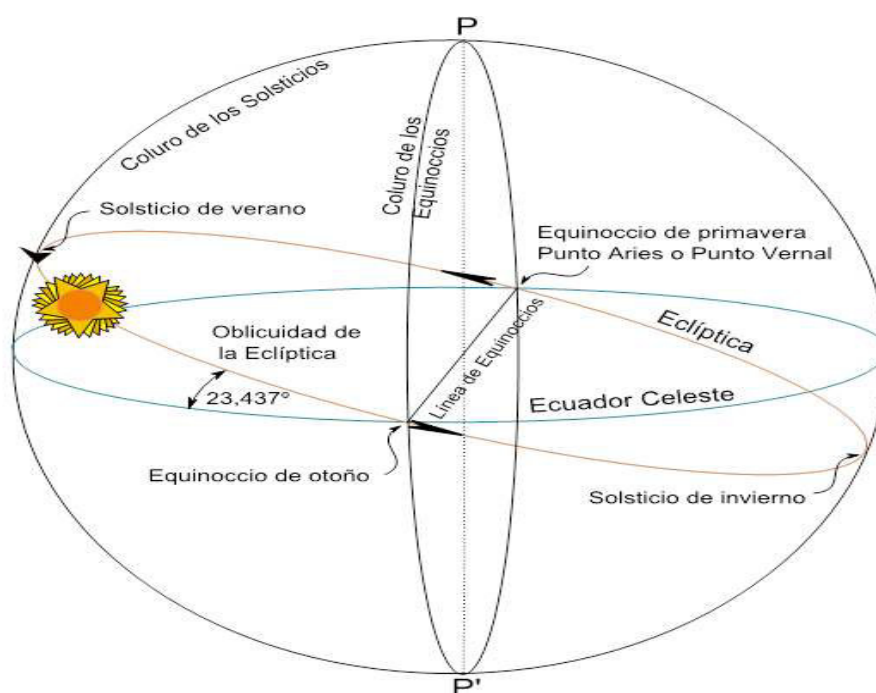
P

Coluro de los Solsticios

Coluro de los Equinoccios

Solsticio de verano

Equinoccio de primavera
Punto Aries o Punto Vernal

Línea de Equinoccios

Eclíptica

Oblicuidad de la Eclíptica

23,437°

Ecuador Celeste

Equinoccio de otoño

Solsticio de invierno

P'